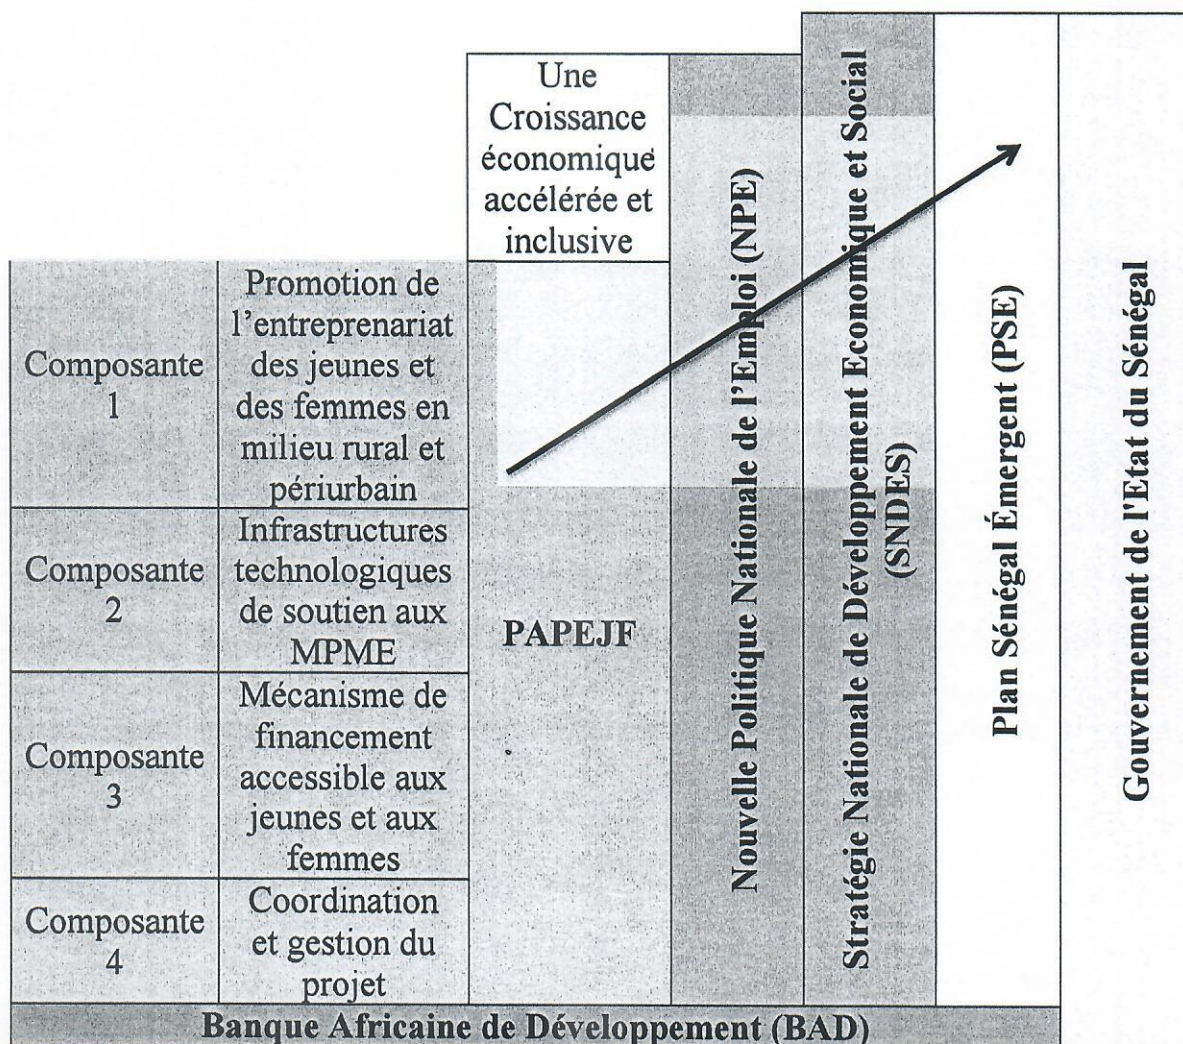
Une Croissance économique accélérée et inclusive

| Composante 1 | Promotion de l'entreprenariat des jeunes et des femmes en milieu rural et périurbain |
|---|---|
| Composante 2 | Infrastructures technologiques de soutien aux MPME |
| Composante 3 | Mécanisme de financement accessible aux jeunes et aux femmes |
| Composante 4 | Coordination et gestion du projet |

PAPEJF

Nouvelle Politique Nationale de l'Emploi (NPE)

Stratégie Nationale de Développement Economique et Social (SNDES)

Plan Sénégal Émergent (PSE)

Gouvernement de l'Etat du Sénégal

Banque Africaine de Développement (BAD)